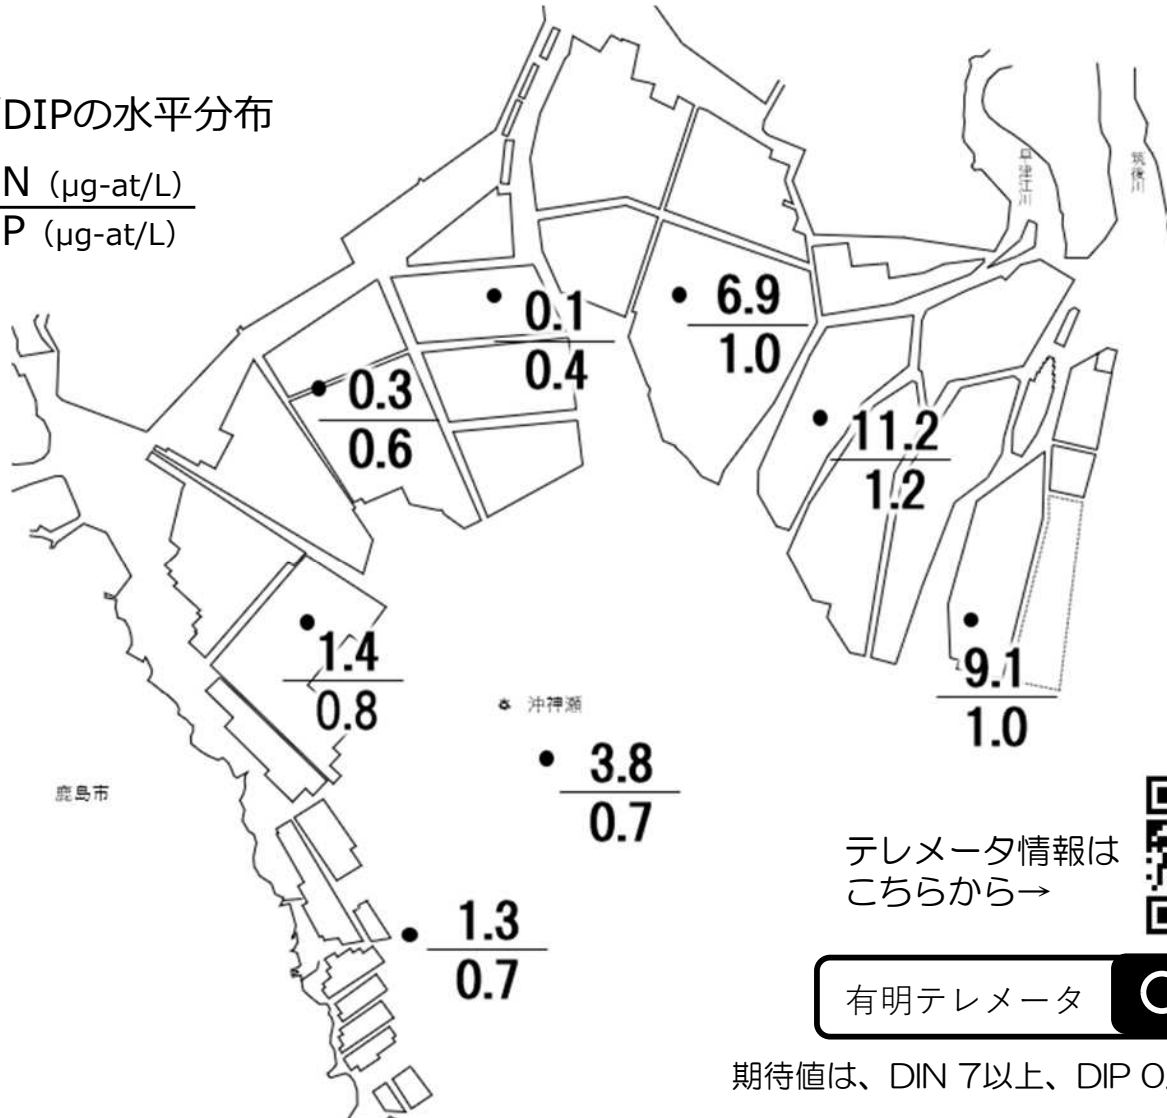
DIPの水平分布

N (μg-at/L)
P (μg-at/L)

早津江川

筑後川

0.1
0.4

6.9
1.0

0.3
0.6

11.2
1.2

1.4
0.8

沖神瀬

9.1
1.0

3.8
0.7

鹿島市

テレメータ情報は
こちらから→

1.3
0.7

有明テレメータ

期待値は、DIN 7以上、DIP 0.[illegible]